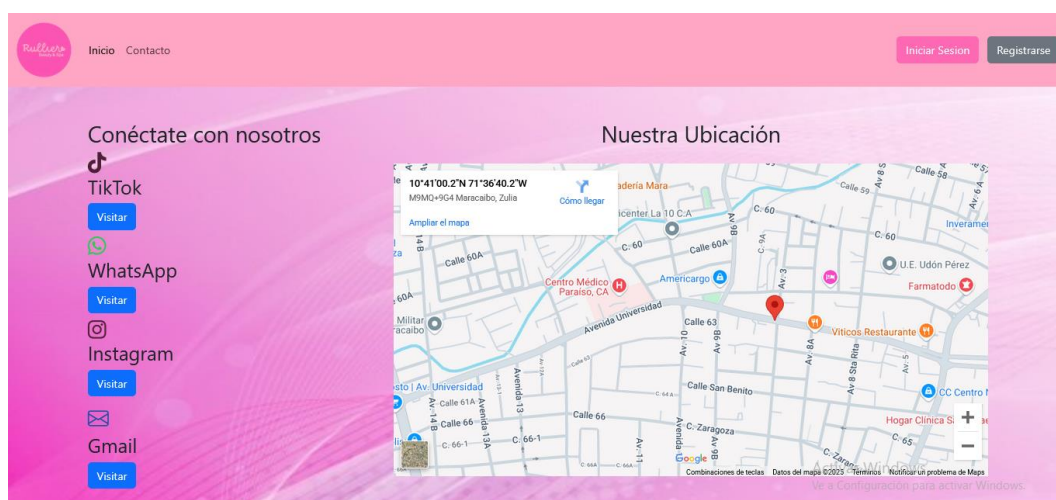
Ruthiery Beauty & Spa

Inicio Contacto

Iniciar Sesion Registrarse

Conéctate con nosotros

TikTok
Visitar

WhatsApp
Visitar

Instagram
Visitar

Gmail
Visitar

Nuestra Ubicación

10°41'00.2"N 71°36'40.2"W
M9MQ+9G4 Maracaibo, Zulia
Cómo llegar
Ampliar el mapa

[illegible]aderia Mara
Calle 59
Calle 58
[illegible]icenter La 10 C.A
C. 60
C. 60
Calle 60A
Calle 60A
C. 60
Inveramer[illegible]
Centro Médico Paraíso, CA
Americargo
U.E. Udón Pérez
Farmatodo
Militar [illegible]acaibo
Avenida Universidad
Calle 63
Víticos Restaurante
Av. 10
Av. 9B
Av. 8A
Av. 8 Sta Rita
Av. 8B
Av. 3
Av. 9A
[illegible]sto | Av. Universidad
Calle 61A
Calle 66
Avenida 13
Calle San Benito
CC Centro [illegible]
Calle 66
Avenida 13A
C. 66-1
C. 66-1
C. Zaragoza
Hogar Clínica S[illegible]
C. 65
Google
Combinaciones de teclas Datos del mapa ©2025 Términos Notificar un problema de Maps

Ve a Configuración para activar Windows.